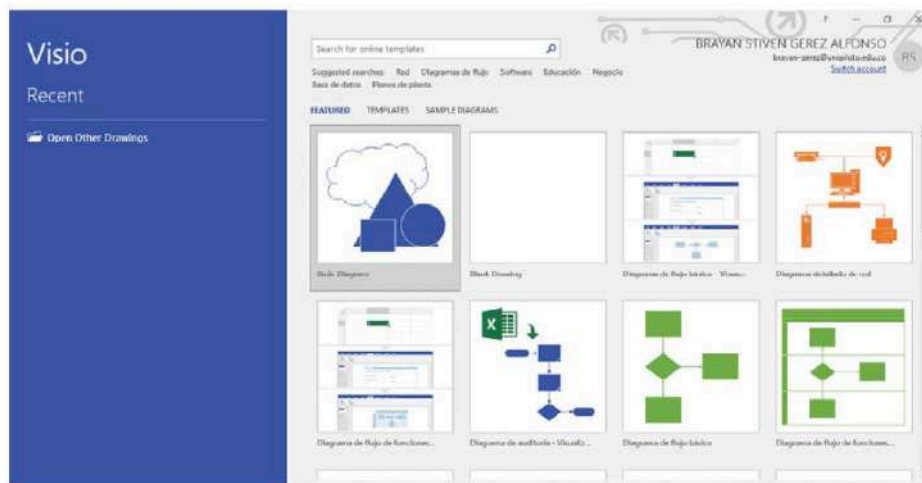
Visio

Recent

Open Other Drawings

Search for online templates

Suggested searches: Red Diagramas de flujo Software Educación Negocio Base de datos Planos de planta

FEATURED TEMPLATES SAMPLE DIAGRAMS

BRAYAN STIVEN GEREZ ALFONSO

brayan-gerez@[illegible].edu.co

Switch account

RS

? – □ ×

Basic Diagram

Blank Drawing

Diagrama de flujo básico - Visua...

Diagrama detallado de red

Diagrama de flujo de funciones...

Diagrama de auditoría - Visualiz...

Diagrama de flujo básico

Diagrama de flujo de funciones...